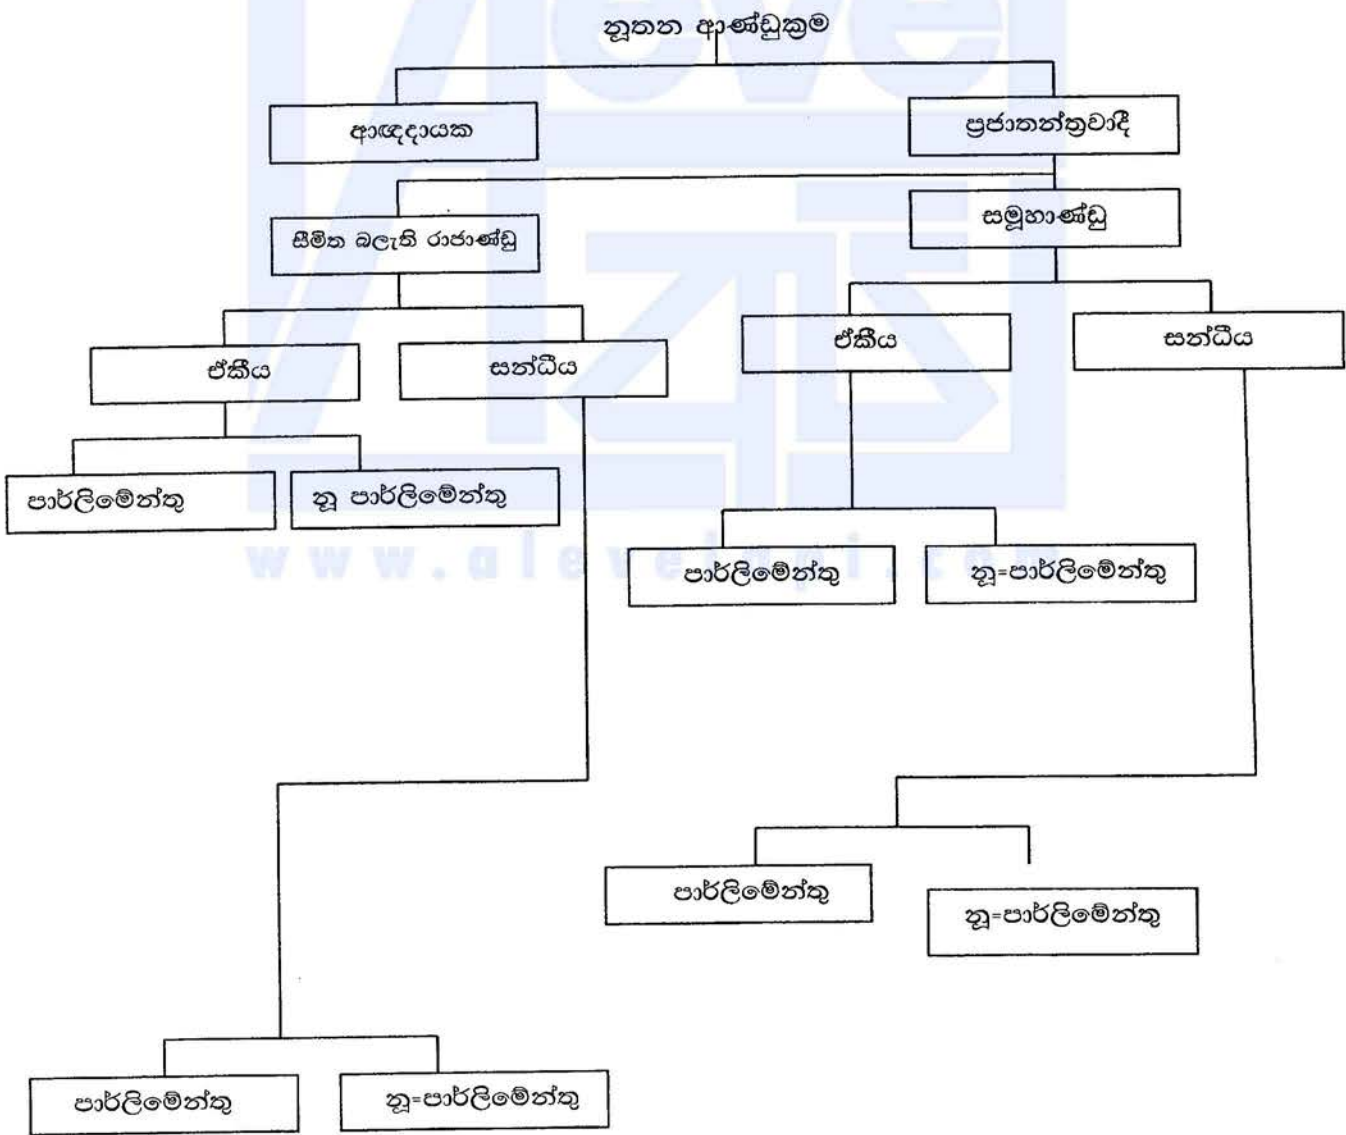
නූතන ආණ්ඩුක්‍රම

ආඥාදායක

ප්‍රජාතන්ත්‍රවාදී

සීමිත බලැති රාජාණ්ඩු

සමූහාණ්ඩු

ඒකීය

සන්ධීය

ඒකීය

සන්ධීය

පාර්ලිමේන්තු

නූ පාර්ලිමේන්තු

www.alevelapi.com

පාර්ලිමේන්තු

නූ=පාර්ලිමේන්තු

පාර්ලිමේන්තු

නූ=පාර්ලිමේන්තු

පාර්ලිමේන්තු

නූ=පාර්ලිමේන්තු